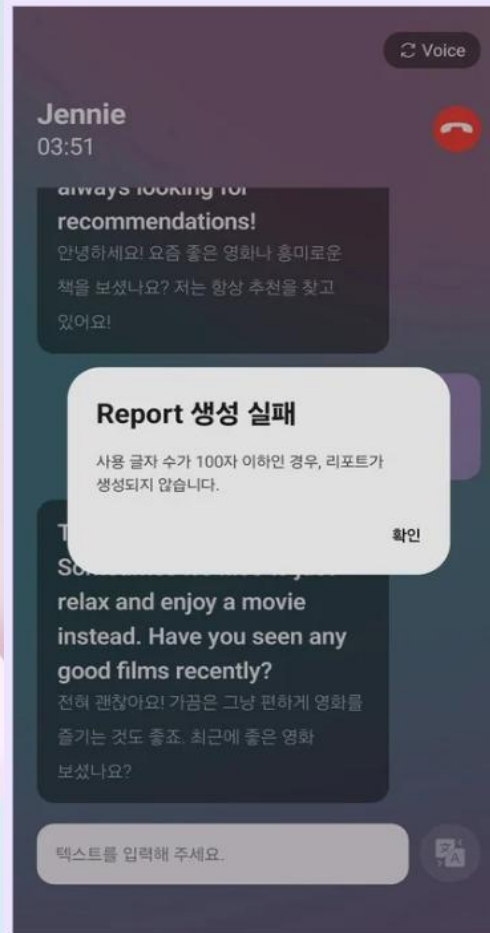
Voice

Jennie
03:51

always looking for recommendations!
안녕하세요! 요즘 좋은 영화나 흥미로운 책을 보셨나요? 저는 항상 추천을 찾고 있어요!

Report 생성 실패

사용 글자 수가 100자 이하인 경우, 리포트가 생성되지 않습니다.

확인

T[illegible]
So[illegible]
relax and enjoy a movie instead. Have you seen any good films recently?
전혀 괜찮아요! 가끔은 그냥 편하게 영화를 즐기는 것도 좋죠. 최근에 좋은 영화 보셨나요?

텍스트를 입력해 주세요.